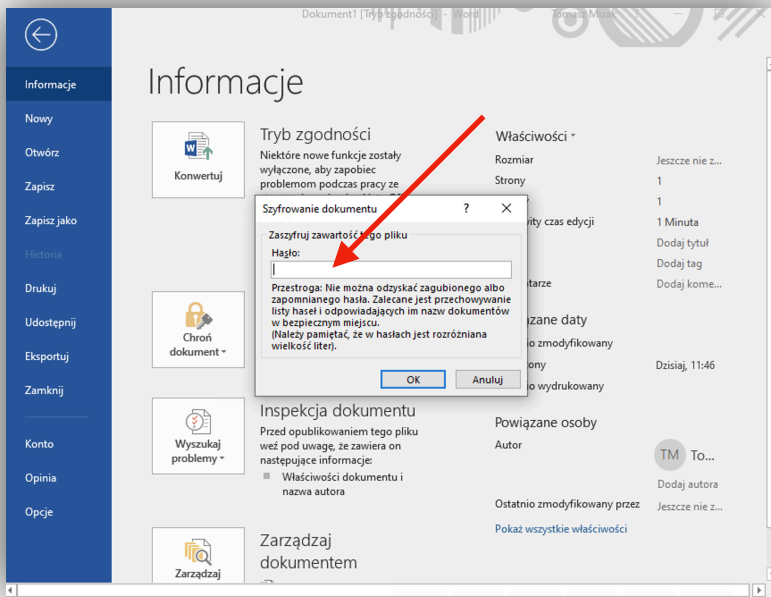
Dokument1 [Tryb zgodności] - Word Tomasz Micał

Informacje
Nowy
Otwórz
Zapisz
Zapisz jako
Historia
Drukuj
Udostępnij
Eksportuj
Zamknij
Konto
Opinia
Opcje

Informacje

Konwertuj

Tryb zgodności
Niektóre nowe funkcje zostały wyłączone, aby zapobiec problemom podczas pracy ze

Chroń dokument

Wyszukaj problemy

Inspekcja dokumentu
Przed opublikowaniem tego pliku weź pod uwagę, że zawiera on następujące informacje:
Właściwości dokumentu i nazwa autora

Zarządzaj

Zarządzaj dokumentem

Szyfrowanie dokumentu ? X
Zaszyfruj zawartość tego pliku
Hasło:
Przestroga: Nie można odzyskać zagubionego albo zapomnianego hasła. Zalecane jest przechowywanie listy haseł i odpowiadających im nazw dokumentów w bezpiecznym miejscu.
(Należy pamiętać, że w hasłach jest rozróżniana wielkość liter).
OK Anuluj

Właściwości
Rozmiar Jeszcze nie z...
Strony 1
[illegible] 1
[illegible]ity czas edycji 1 Minuta
Dodaj tytuł
Dodaj tag
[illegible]tarze Dodaj kome...
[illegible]zane daty
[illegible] zmodyfikowany
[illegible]ony Dzisiaj, 11:46
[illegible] wydrukowany
Powiązane osoby
Autor
TM To...
Dodaj autora
Ostatnio zmodyfikowany przez Jeszcze nie za...
Pokaż wszystkie właściwości